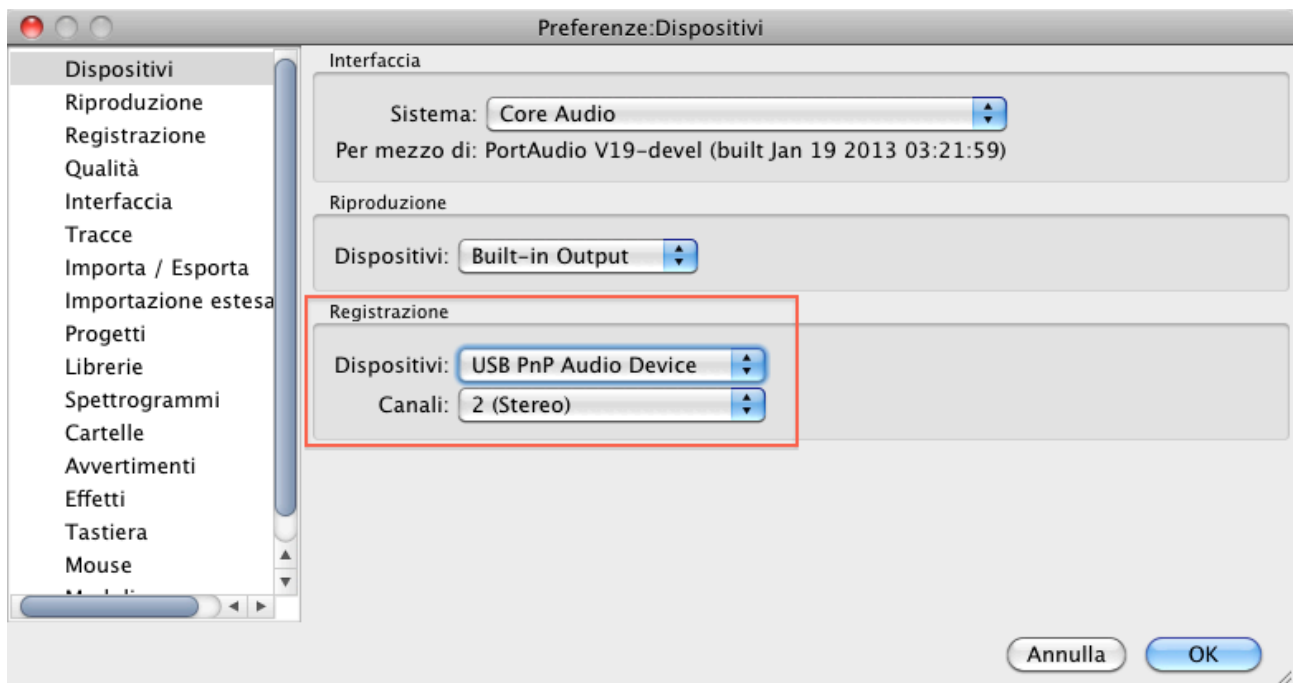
Preferenze:Dispositivi

Dispositivi
Riproduzione
Registrazione
Qualità
Interfaccia
Tracce
Importa / Esporta
Importazione estesa
Progetti
Librerie
Spettrogrammi
Cartelle
Avvertimenti
Effetti
Tastiera
Mouse
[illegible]

Interfaccia
Sistema: Core Audio
Per mezzo di: PortAudio V19-devel (built Jan 19 2013 03:21:59)

Riproduzione
Dispositivi: Built-in Output

Registrazione
Dispositivi: USB PnP Audio Device
Canali: 2 (Stereo)

Annulla
OK